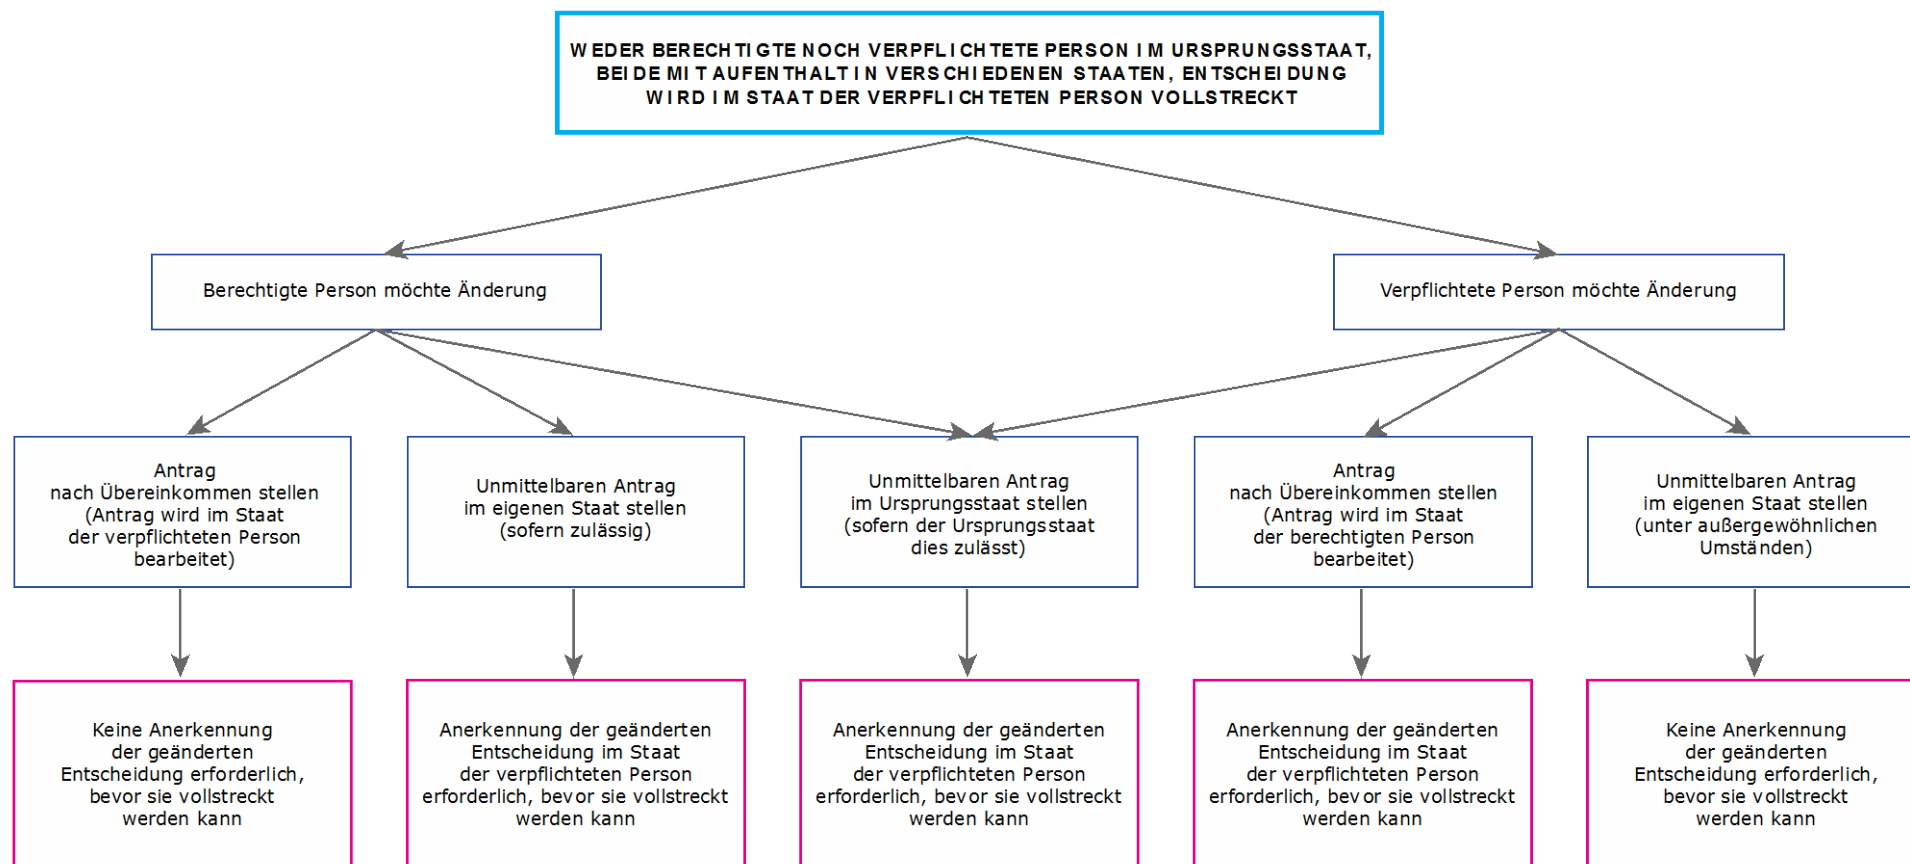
WEDER BERECHTIGTE NOCH VERPFLICHTETE PERSON IM URSPRUNGSSTAAT, BEIDE MIT AUFENTHALT IN VERSCHIEDENEN STAATEN, ENTSCHEIDUNG WIRD IM STAAT DER VERPFLICHTETEN PERSON VOLLSTRECKT

Berechtigte Person möchte Änderung

Verpflichtete Person möchte Änderung

Antrag nach Übereinkommen stellen (Antrag wird im Staat der verpflichteten Person bearbeitet)

Unmittelbaren Antrag im eigenen Staat stellen (sofern zulässig)

Unmittelbaren Antrag im Ursprungsstaat stellen (sofern der Ursprungsstaat dies zulässt)

Antrag nach Übereinkommen stellen (Antrag wird im Staat der berechtigten Person bearbeitet)

Unmittelbaren Antrag im eigenen Staat stellen (unter außergewöhnlichen Umständen)

Keine Anerkennung der geänderten Entscheidung erforderlich, bevor sie vollstreckt werden kann

Anerkennung der geänderten Entscheidung im Staat der verpflichteten Person erforderlich, bevor sie vollstreckt werden kann

Anerkennung der geänderten Entscheidung im Staat der verpflichteten Person erforderlich, bevor sie vollstreckt werden kann

Anerkennung der geänderten Entscheidung im Staat der verpflichteten Person erforderlich, bevor sie vollstreckt werden kann

Keine Anerkennung der geänderten Entscheidung erforderlich, bevor sie vollstreckt werden kann